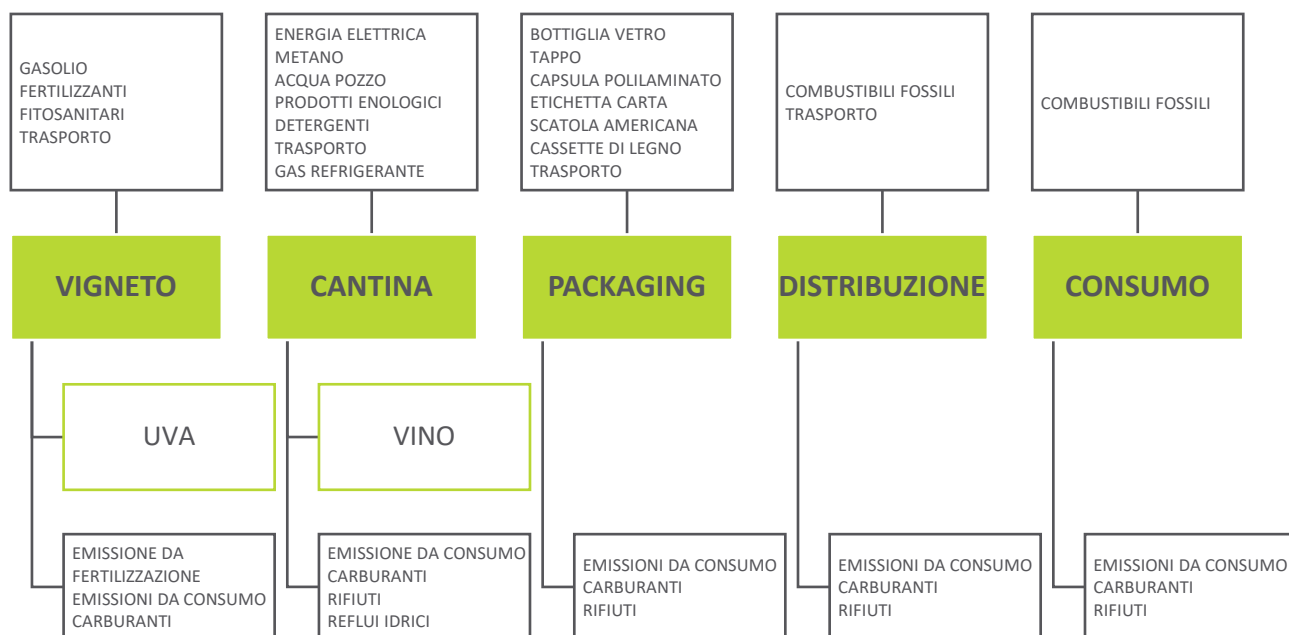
GASOLIO
FERTILIZZANTI
FITOSANITARI
TRASPORTO

ENERGIA ELETTRICA
METANO
ACQUA POZZO
PRODOTTI ENOLOGICI
DETERGENTI
TRASPORTO
GAS REFRIGERANTE

BOTTIGLIA VETRO
TAPPO
CAPSULA POLILAMINATO
ETICHETTA CARTA
SCATOLA AMERICANA
CASSETTE DI LEGNO
TRASPORTO

COMBUSTIBILI FOSSILI
TRASPORTO

COMBUSTIBILI FOSSILI

VIGNETO

CANTINA

PACKAGING

DISTRIBUZIONE

CONSUMO

UVA

VINO

EMISSIONE DA FERTILIZZAZIONE
EMISSIONI DA CONSUMO CARBURANTI

EMISSIONE DA CONSUMO CARBURANTI
RIFIUTI
REFLUI IDRICI

EMISSIONI DA CONSUMO CARBURANTI
RIFIUTI

EMISSIONI DA CONSUMO CARBURANTI
RIFIUTI

EMISSIONI DA CONSUMO CARBURANTI
RIFIUTI